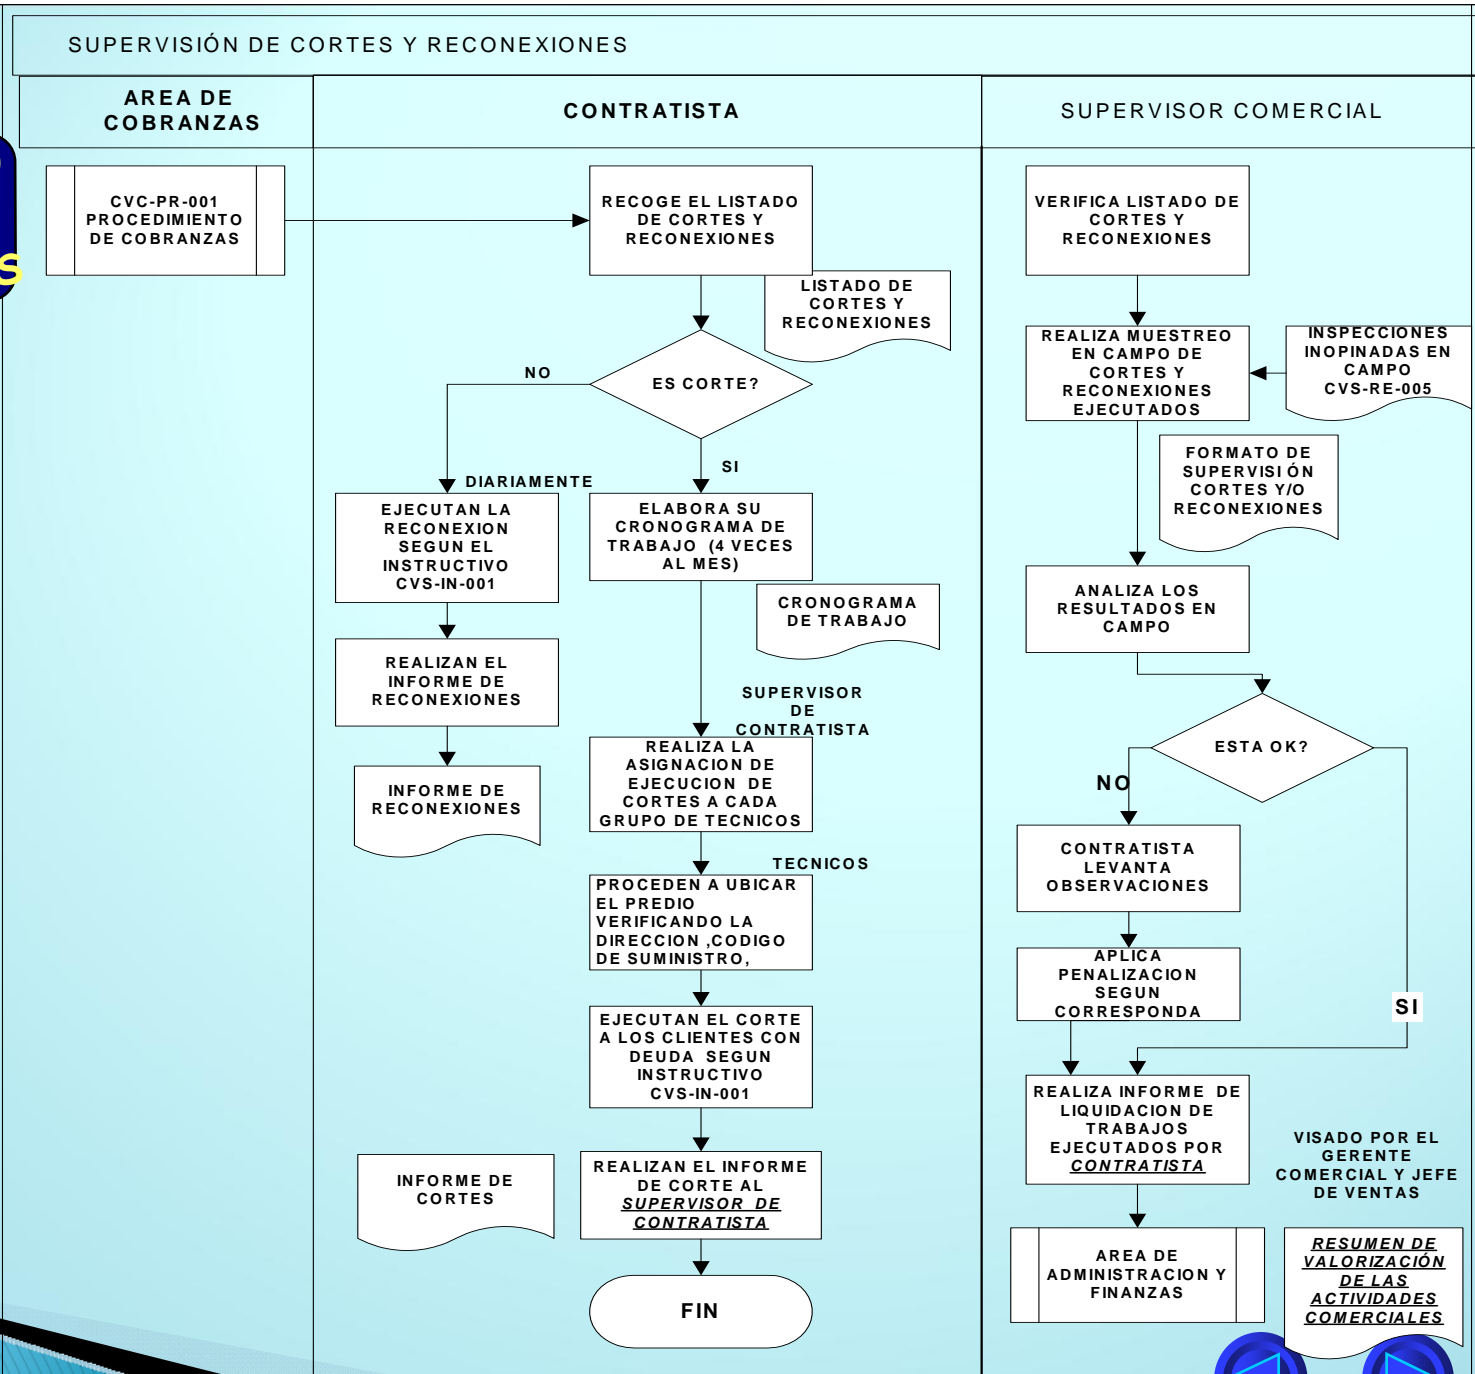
SUPERVISIÓN DE CORTES Y RECONEXIONES

AREA DE COBRANZAS

CONTRATISTA

SUPERVISOR COMERCIAL

CVC-PR-001 PROCEDIMIENTO DE COBRANZAS

RECOGE EL LISTADO DE CORTES Y RECONEXIONES

LISTADO DE CORTES Y RECONEXIONES

NO

ES CORTE?

SI

DIARIAMENTE

EJECUTAN LA RECONEXION SEGUN EL INSTRUCTIVO CVS-IN-001

ELABORA SU CRONOGRAMA DE TRABAJO (4 VECES AL MES)

CRONOGRAMA DE TRABAJO

REALIZAN EL INFORME DE RECONEXIONES

INFORME DE RECONEXIONES

SUPERVISOR DE CONTRATISTA

REALIZA LA ASIGNACION DE EJECUCION DE CORTES A CADA GRUPO DE TECNICOS

TECNICOS

PROCEDEN A UBICAR EL PREDIO VERIFICANDO LA DIRECCION ,CODIGO DE SUMINISTRO,

EJECUTAN EL CORTE A LOS CLIENTES CON DEUDA SEGUN INSTRUCTIVO CVS-IN-001

INFORME DE CORTES

REALIZAN EL INFORME DE CORTE AL SUPERVISOR DE CONTRATISTA

FIN

VERIFICA LISTADO DE CORTES Y RECONEXIONES

REALIZA MUESTREO EN CAMPO DE CORTES Y RECONEXIONES EJECUTADOS

INSPECCIONES INOPINADAS EN CAMPO CVS-RE-005

FORMATO DE SUPERVISI ÓN CORTES Y/O RECONEXIONES

ANALIZA LOS RESULTADOS EN CAMPO

ESTA OK?

NO

CONTRATISTA LEVANTA OBSERVACIONES

APLICA PENALIZACION SEGUN CORRESPONDA

SI

REALIZA INFORME DE LIQUIDACION DE TRABAJOS EJECUTADOS POR CONTRATISTA

VISADO POR EL GERENTE COMERCIAL Y JEFE DE VENTAS

AREA DE ADMINISTRACION Y FINANZAS

RESUMEN DE VALORIZACIÓN DE LAS ACTIVIDADES COMERCIALES